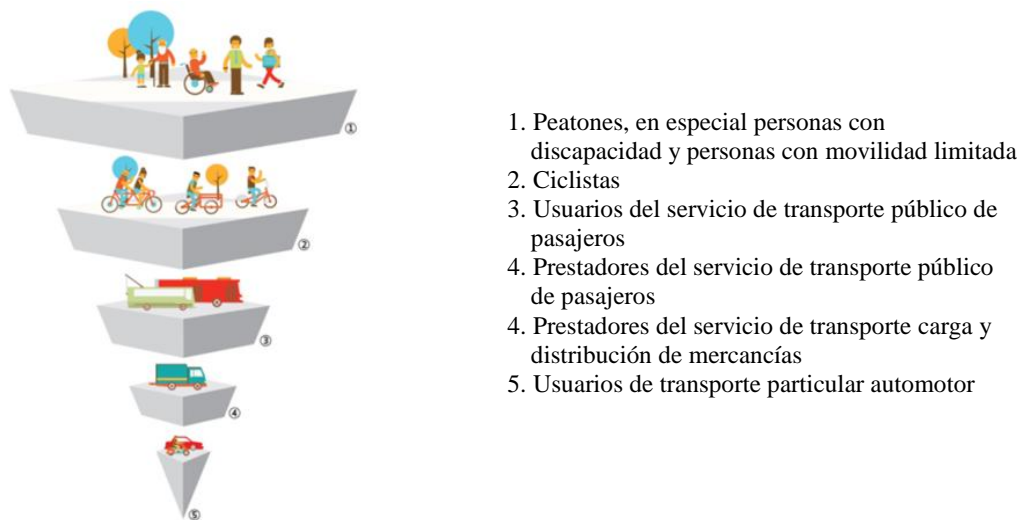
①
②
③
④
⑤

1. Peatones, en especial personas con discapacidad y personas con movilidad limitada
2. Ciclistas
3. Usuarios del servicio de transporte público de pasajeros
4. Prestadores del servicio de transporte público de pasajeros
4. Prestadores del servicio de transporte carga y distribución de mercancías
5. Usuarios de transporte particular automotor